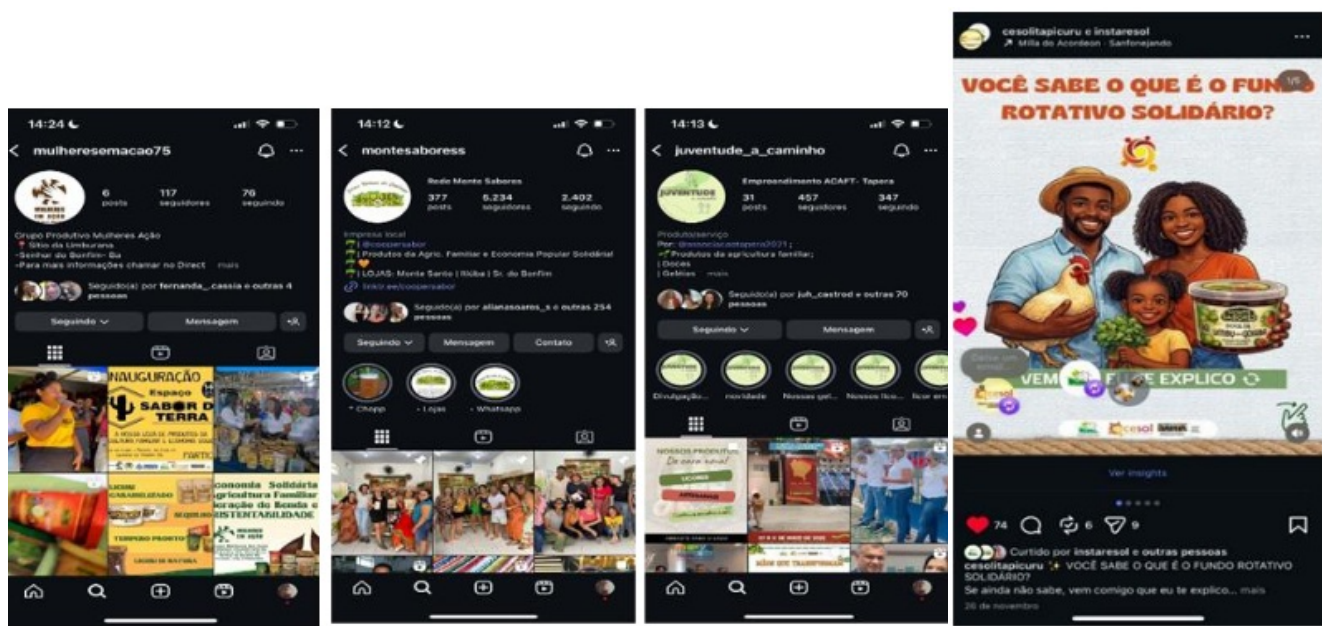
14:24

mulheresemacao75

6 posts 117 seguidores 76 seguindo

Grupo Produtivo Mulheres Ação
📍 Sítio da Umburana
-Senhor do Bonfim- Ba
-Para mais informações chamar no Direct ... mais

Seguido(a) por fernanda__cassia e outras 4 pessoas

Seguindo Mensagem

INAUGURAÇÃO Espaço SABOR DA TERRA

Economia Solidária Agricultura Familiar Geração de Renda e SUSTENTABILIDADE

TEMPERO PRONTO

14:12

montesaboress

Rede Monte Sabores

377 posts 5.234 seguidores 2.402 seguindo

Empresa local
| @coopersabor
| Produtos da Agric. Familiar e Economia Popular Solidária!
| LOJAS: Monte Santo | Itiúba | Sr. do Bonfim
linktr.ee/coopersabor

Seguido(a) por alianasoares_s e outras 254 pessoas

Seguindo Mensagem Contato

Chopp · Lojas · Whatsapp

14:13

juventude_a_caminho

Empreendimento ACAFT - Tapera

31 posts 457 seguidores 347 seguindo

Produto/serviço
Por: @associacaotapera2021 ;
Produtos da agricultura familiar;
| Doces
| Geléias ... mais

Seguido(a) por juh_castrod e outras 70 pessoas

Seguindo Mensagem

Divulgação · novidade · Nossos gel... · Nossos lico... · licor em

NOSSOS PRODUTOS De cara nova!

cesolitapicuru e instaresol
Milla do Acordeon · Sanfonejando

VOCÊ SABE O QUE É O FUNDO ROTATIVO SOLIDÁRIO?

1/6

VEM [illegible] TE EXPLICO

cesol

Ver insights

74 6 9

Curtido por instaresol e outras pessoas
cesolitapicuru ✨ VOCÊ SABE O QUE É O FUNDO ROTATIVO SOLIDÁRIO?
Se ainda não sabe, vem comigo que eu te explico... mais
26 de novembro